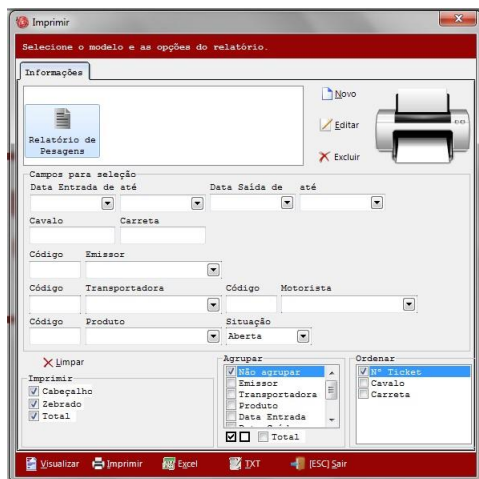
Imprimir

Selecione o modelo e as opções do relatório.

Informações

Relatório de Pesagens

Novo

Editar

Excluir

Campos para seleção

Data Entrada de até

Data Saída de até

Cavalo

Carreta

Código

Emissor

Código

Transportadora

Código

Motorista

Código

Produto

Situação

Aberta

Limpar

Imprimir

Cabeçalho

Zebrado

Total

Agrupar

Não agrupar

Emissor

Transportadora

Produto

Data Entrada

Total

Ordenar

Nº Ticket

Cavalo

Carreta

Visualizar

Imprimir

Excel

TXT

[ESC] Sair